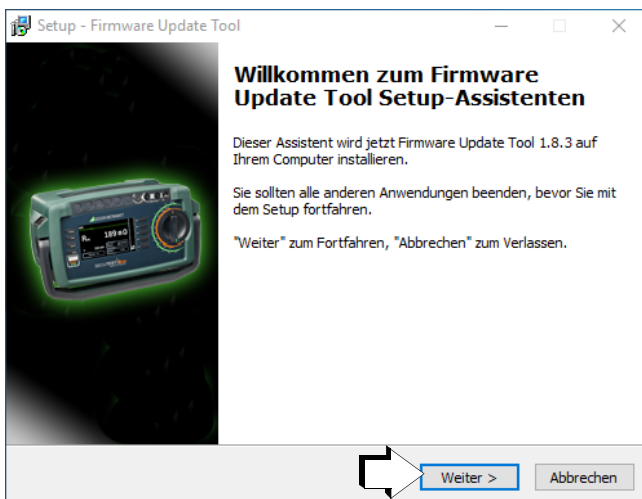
Setup - Firmware Update Tool

Willkommen zum Firmware Update Tool Setup-Assistenten

Dieser Assistent wird jetzt Firmware Update Tool 1.8.3 auf Ihrem Computer installieren.

Sie sollten alle anderen Anwendungen beenden, bevor Sie mit dem Setup fortfahren.

"Weiter" zum Fortfahren, "Abbrechen" zum Verlassen.

189 mΩ

Weiter >

Abbrechen